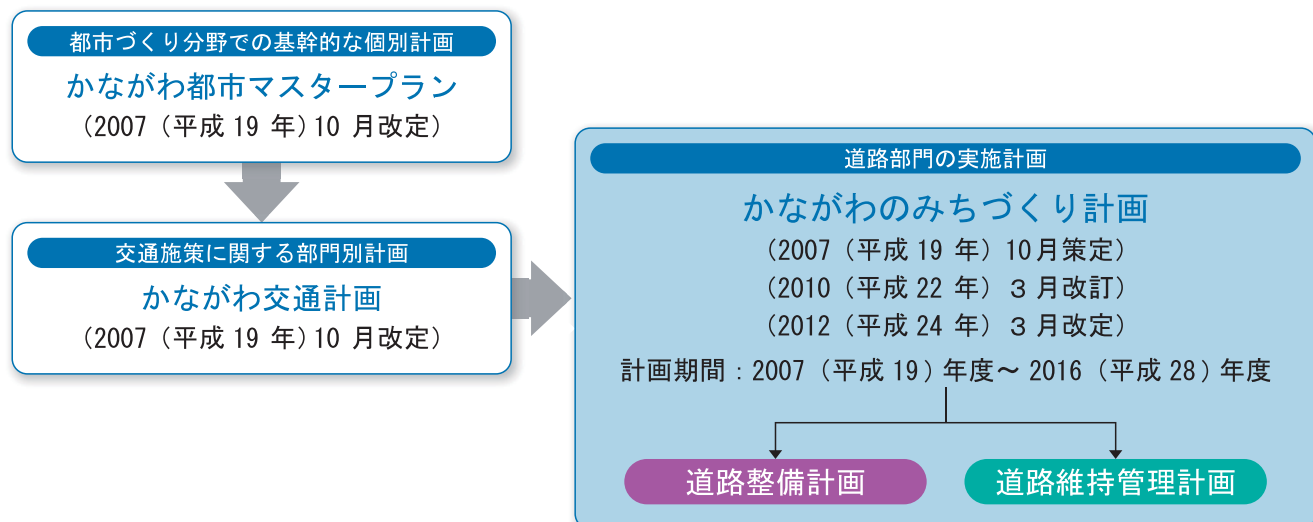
都市づくり分野での基幹的な個別計画
かながわ都市マスタープラン
（2007（平成 19 年）10 月改定）

交通施策に関する部門別計画
かながわ交通計画
（2007（平成 19 年）10 月改定）

道路部門の実施計画
かながわのみちづくり計画
（2007（平成 19 年）10月策定）
（2010（平成 22 年）３月改訂）
（2012（平成 24 年）３月改定）
計画期間：2007（平成 19）年度～ 2016（平成 28）年度

道路整備計画
道路維持管理計画